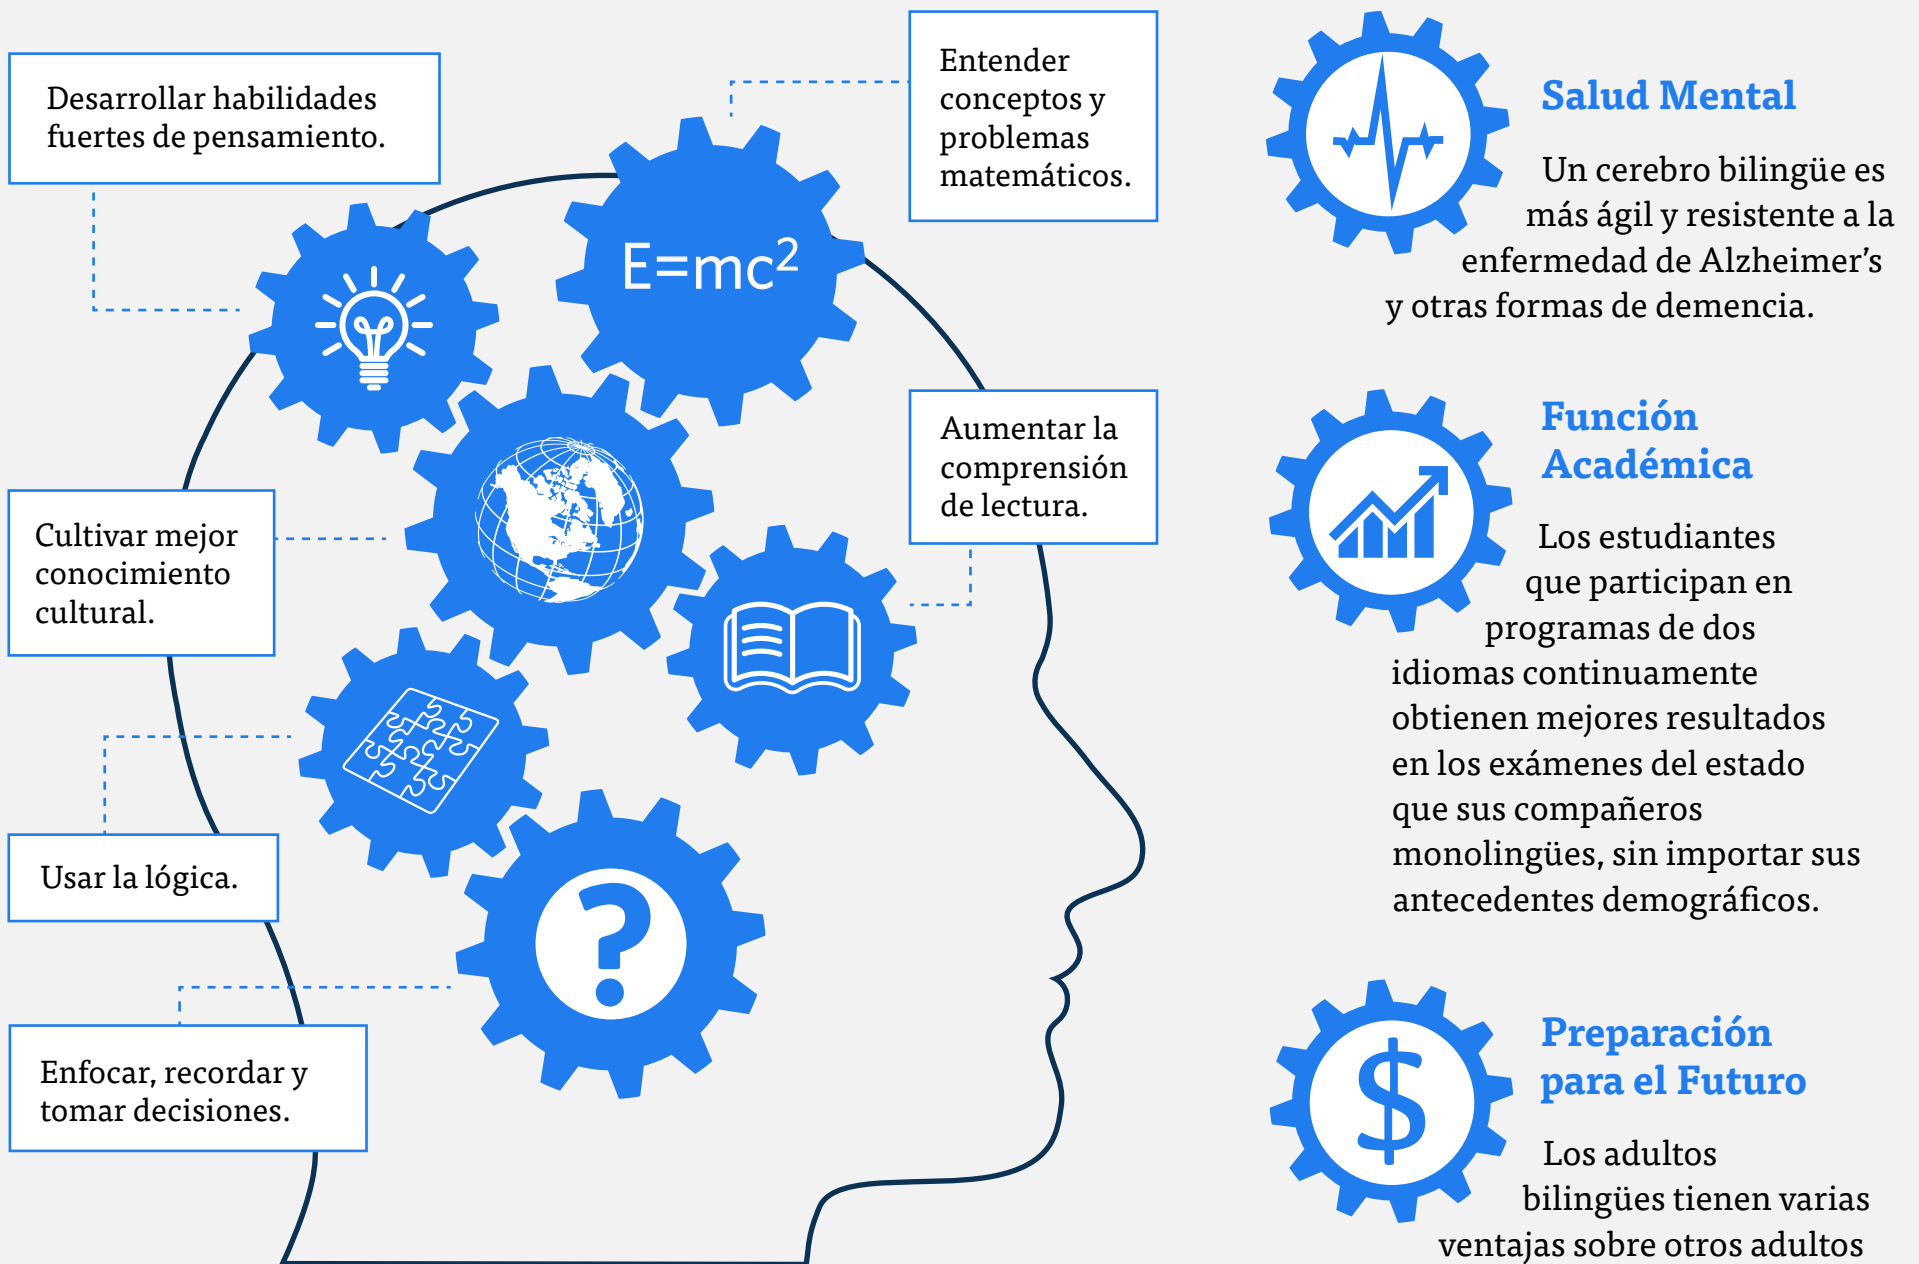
Desarrollar habilidades fuertes de pensamiento.

Entender conceptos y problemas matemáticos.

$E=mc^2$

Aumentar la comprensión de lectura.

Cultivar mejor conocimiento cultural.

Usar la lógica.

Enfocar, recordar y tomar decisiones.

Salud Mental

Un cerebro bilingüe es más ágil y resistente a la enfermedad de Alzheimer's y otras formas de demencia.

Función Académica

Los estudiantes que participan en programas de dos idiomas continuamente obtienen mejores resultados en los exámenes del estado que sus compañeros monolingües, sin importar sus antecedentes demográficos.

Preparación para el Futuro

Los adultos bilingües tienen varias ventajas sobre otros adultos